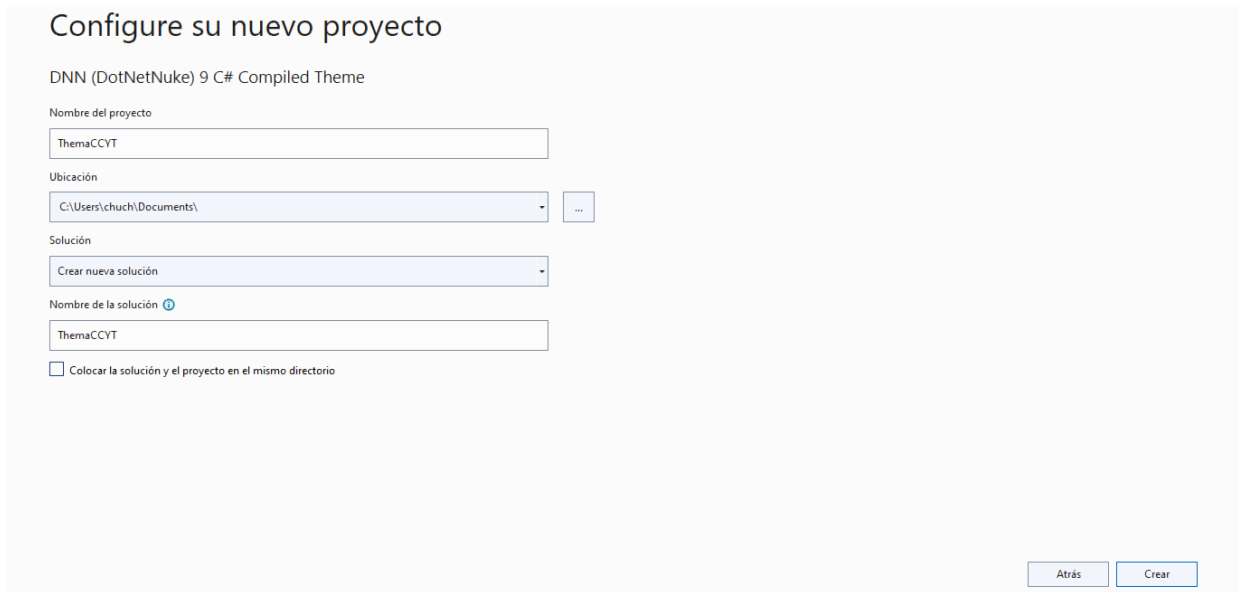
Configure su nuevo proyecto

DNN (DotNetNuke) 9 C# Compiled Theme

Nombre del proyecto

ThemaCCYT

Ubicación

C:\Users\chuch\Documents\

...

Solución

Crear nueva solución

Nombre de la solución

ThemaCCYT

Colocar la solución y el proyecto en el mismo directorio

Atrás

Crear